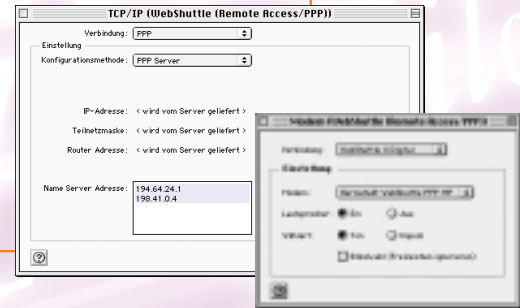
TCP/IP (WebShuttle (Remote Access/PPP))

Verbindung: PPP

Einstellung

Konfigurationsmethode: PPP Server

IP-Adresse: < wird vom Server geliefert >

Teilnetzmaske: < wird vom Server geliefert >

Router Adresse: < wird vom Server geliefert >

Name Server Adresse: 194.64.24.1
198.41.0.4

Modem (WebShuttle (Remote Access/PPP))

Verbindung: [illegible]

Einstellung

Modem: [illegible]

Lautsprecher: Ein Aus

Wählart: Ton Impuls

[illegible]